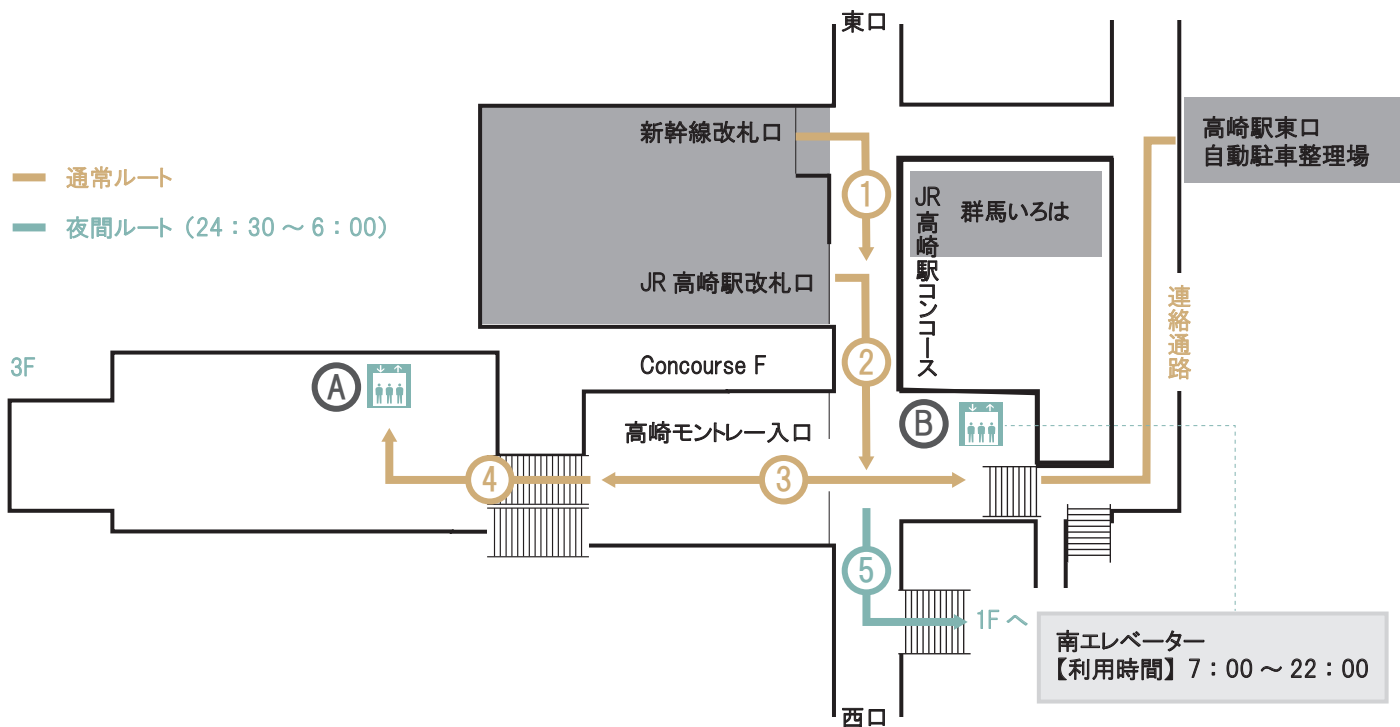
東口

新幹線改札口

高崎駅東口
自動駐車整理場

通常ルート

夜間ルート（24：30 ～ 6：00）

①

JR
高
崎
駅
コ
ン
コ
ー
ス

群馬いろは

JR 高崎駅改札口

連
絡
通
路

3F

Ⓐ

Concourse F

②

Ⓑ

高崎モントレー入口

④

③

⑤

1F へ

南エレベーター
【利用時間】7：00 ～ 22：00

西口